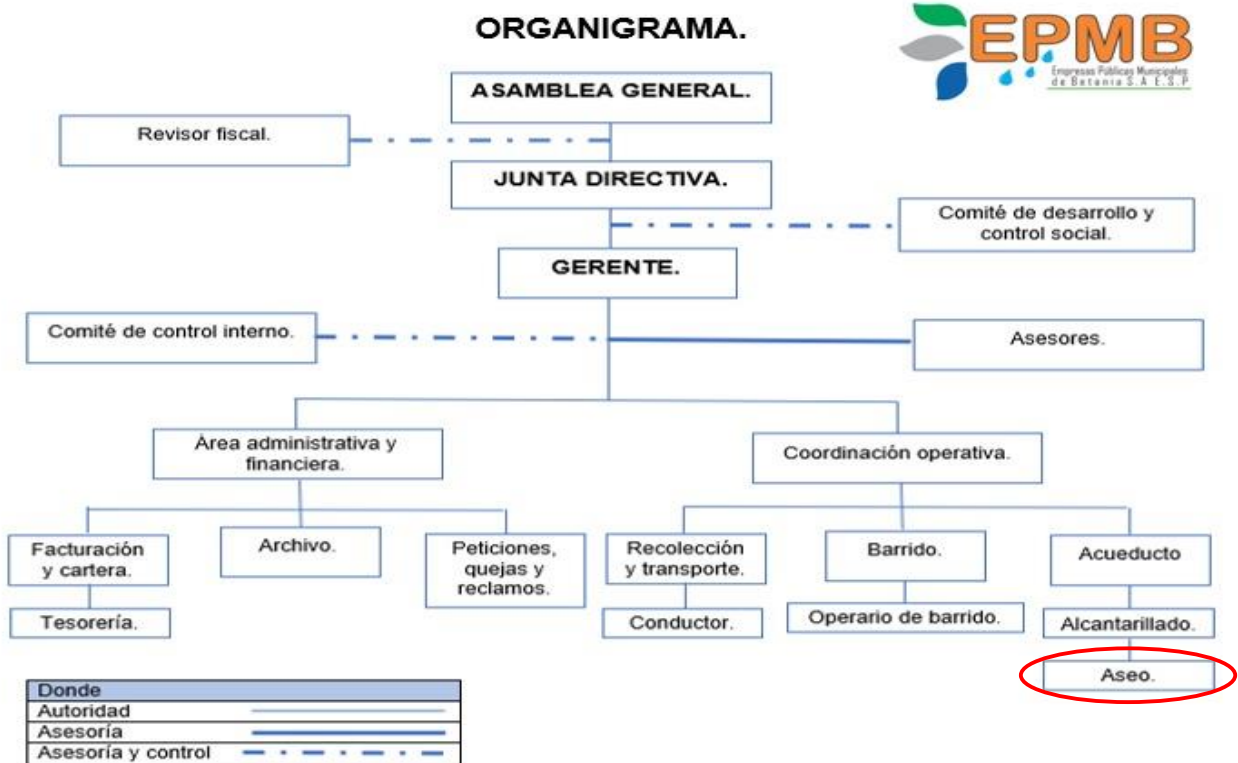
ORGANIGRAMA.

EPMB
Empresas Públicas Municipales de Betania S.A.E.S.P

ASAMBLEA GENERAL.

Revisor fiscal.

JUNTA DIRECTIVA.

Comité de desarrollo y control social.

GERENTE.

Comité de control interno.

Asesores.

Área administrativa y financiera.

Coordinación operativa.

Facturación y cartera.

Tesorería.

Archivo.

Peticiones, quejas y reclamos.

Recolección y transporte.

Conductor.

Barrido.

Operario de barrido.

Acueducto

Alcantarillado.

Aseo.

| Donde | |
|---|---|
| Autoridad | |
| Asesoría | |
| Asesoría y control | |